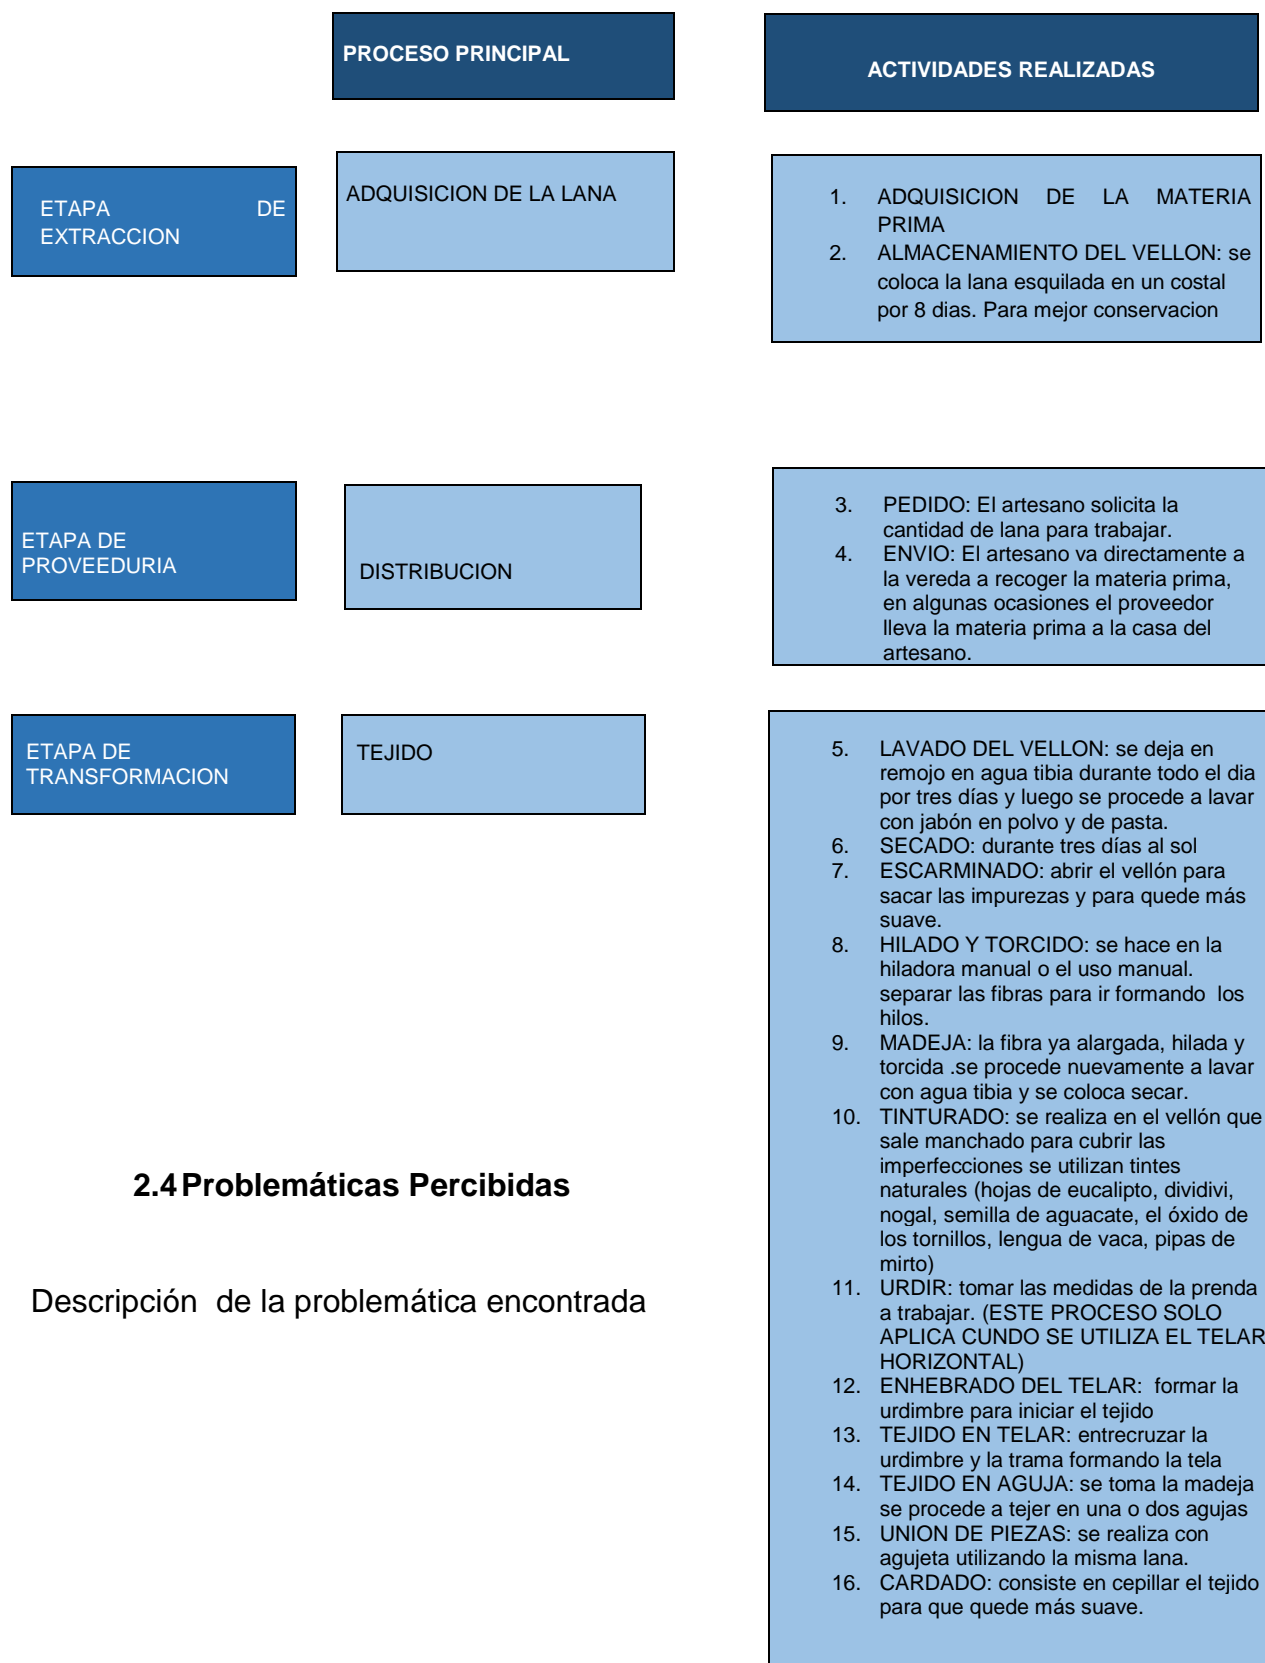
PROCESO PRINCIPAL

ACTIVIDADES REALIZADAS

ETAPA DE EXTRACCION

ADQUISICION DE LA LANA

1. ADQUISICION DE LA MATERIA PRIMA
2. ALMACENAMIENTO DEL VELLON: se coloca la lana esquilada en un costal por 8 dias. Para mejor conservacion

ETAPA DE PROVEEDURIA

DISTRIBUCION

3. PEDIDO: El artesano solicita la cantidad de lana para trabajar.
4. ENVIO: El artesano va directamente a la vereda a recoger la materia prima, en algunas ocasiones el proveedor lleva la materia prima a la casa del artesano.

ETAPA DE TRANSFORMACION

TEJIDO

5. LAVADO DEL VELLON: se deja en remojo en agua tibia durante todo el dia por tres días y luego se procede a lavar con jabón en polvo y de pasta.
6. SECADO: durante tres días al sol
7. ESCARMINADO: abrir el vellón para sacar las impurezas y para quede más suave.
8. HILADO Y TORCIDO: se hace en la hiladora manual o el uso manual. separar las fibras para ir formando los hilos.
9. MADEJA: la fibra ya alargada, hilada y torcida .se procede nuevamente a lavar con agua tibia y se coloca secar.
10. TINTURADO: se realiza en el vellón que sale manchado para cubrir las imperfecciones se utilizan tintes naturales (hojas de eucalipto, dividivi, nogal, semilla de aguacate, el óxido de los tornillos, lengua de vaca, pipas de mirto)
11. URDIR: tomar las medidas de la prenda a trabajar. (ESTE PROCESO SOLO APLICA CUNDO SE UTILIZA EL TELAR HORIZONTAL)
12. ENHEBRADO DEL TELAR: formar la urdimbre para iniciar el tejido
13. TEJIDO EN TELAR: entrecruzar la urdimbre y la trama formando la tela
14. TEJIDO EN AGUJA: se toma la madeja se procede a tejer en una o dos agujas
15. UNION DE PIEZAS: se realiza con agujeta utilizando la misma lana.
16. CARDADO: consiste en cepillar el tejido para que quede más suave.

2.4 Problemáticas Percibidas

Descripción de la problemática encontrada